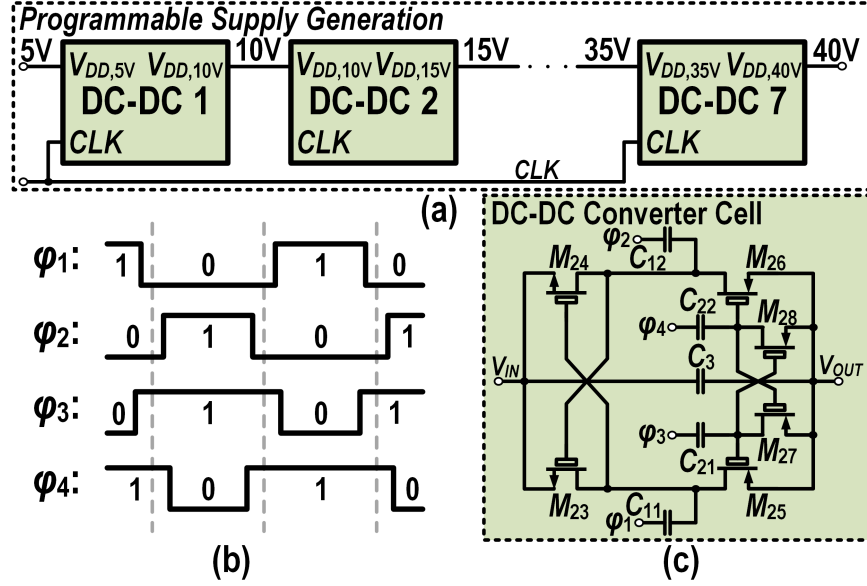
Programmable Supply Generation

5V $V_{DD,5V}$ $V_{DD,10V}$ DC-DC 1 CLK 10V $V_{DD,10V}$ $V_{DD,15V}$ DC-DC 2 CLK 15V . . . 35V $V_{DD,35V}$ $V_{DD,40V}$ DC-DC 7 CLK 40V

CLK

(a)

$\varphi_1$: 1 0 1 0

$\varphi_2$: 0 1 0 1

$\varphi_3$: 0 1 0 1

$\varphi_4$: 1 0 1 0

(b)

DC-DC Converter Cell

$\varphi_2$ $C_{12}$ $M_{24}$ $M_{26}$ $C_{22}$ $M_{28}$ $\varphi_4$ $C_3$ $V_{IN}$ $V_{OUT}$ $\varphi_3$ $C_{21}$ $M_{27}$ $M_{23}$ $C_{11}$ $\varphi_1$ $M_{25}$

(c)